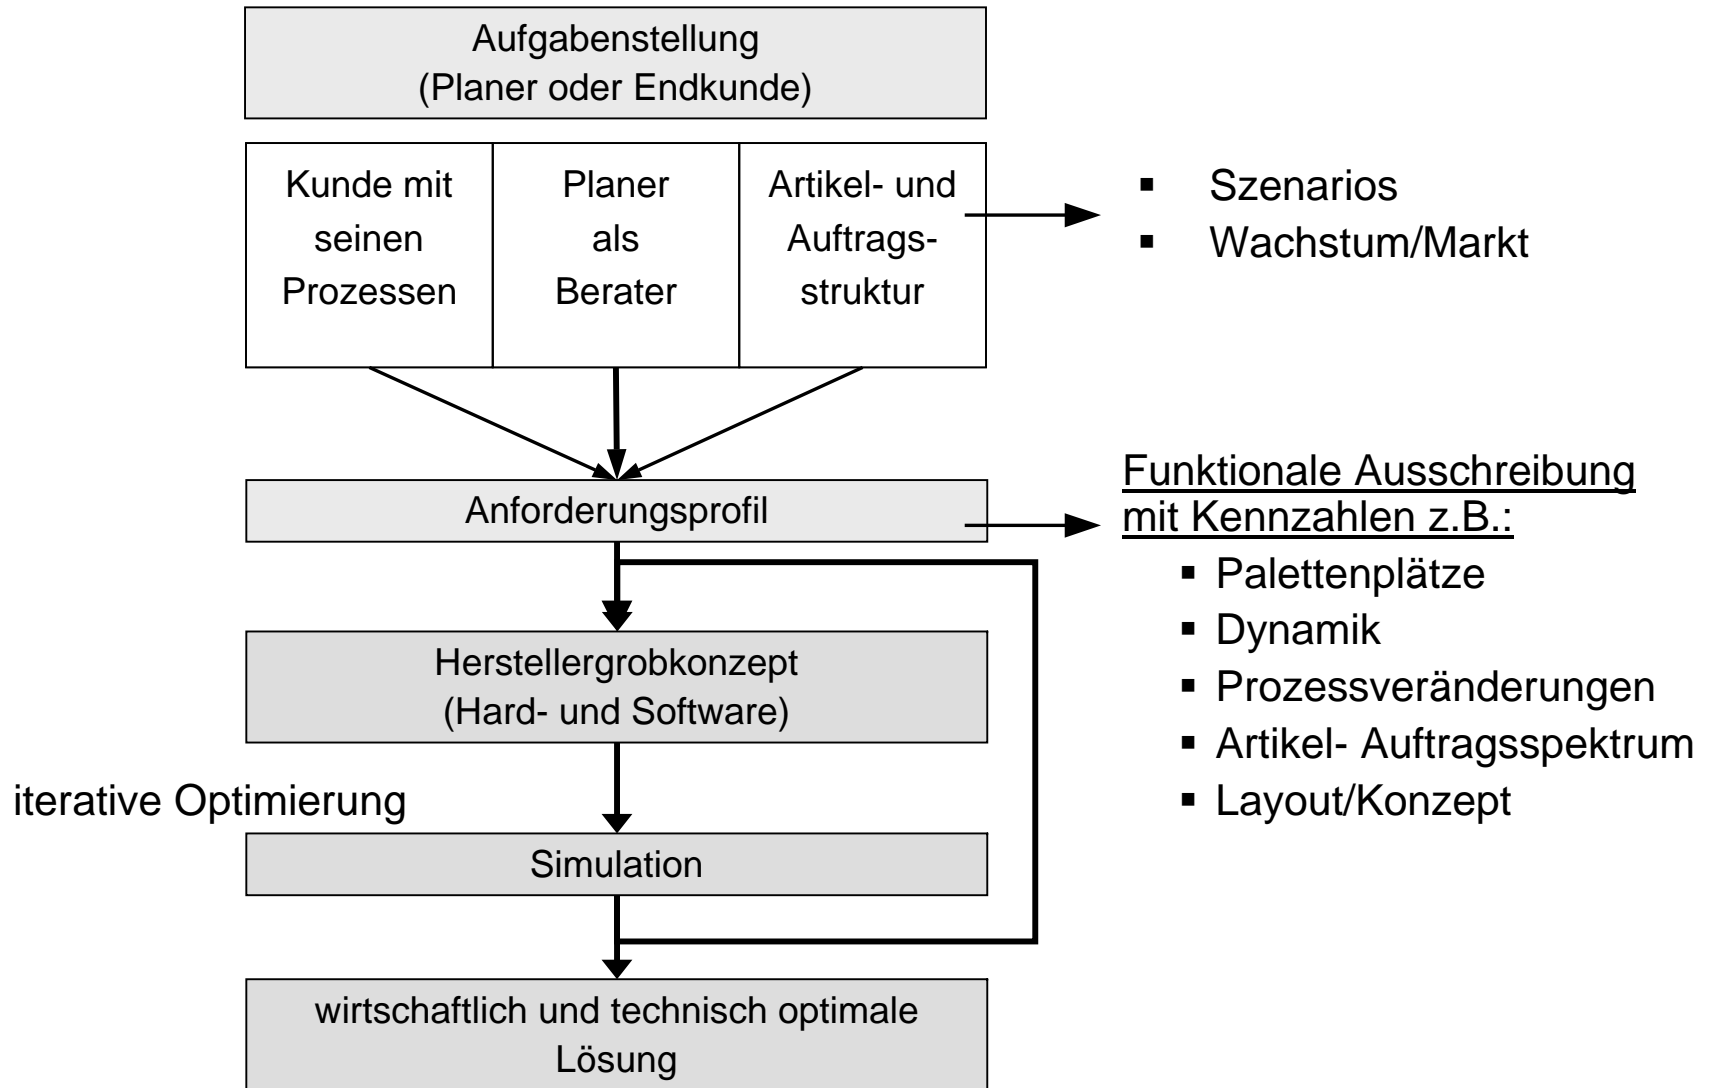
Aufgabenstellung
(Planer oder Endkunde)

Kunde mit seinen Prozessen

Planer als Berater

Artikel- und Auftragsstruktur

- Szenarios
- Wachstum/Markt

Anforderungsprofil

Funktionale Ausschreibung mit Kennzahlen z.B.:

- Palettenplätze
- Dynamik
- Prozessveränderungen
- Artikel- Auftragsspektrum
- Layout/Konzept

Herstellergrobkonzept
(Hard- und Software)

iterative Optimierung

Simulation

wirtschaftlich und technisch optimale Lösung